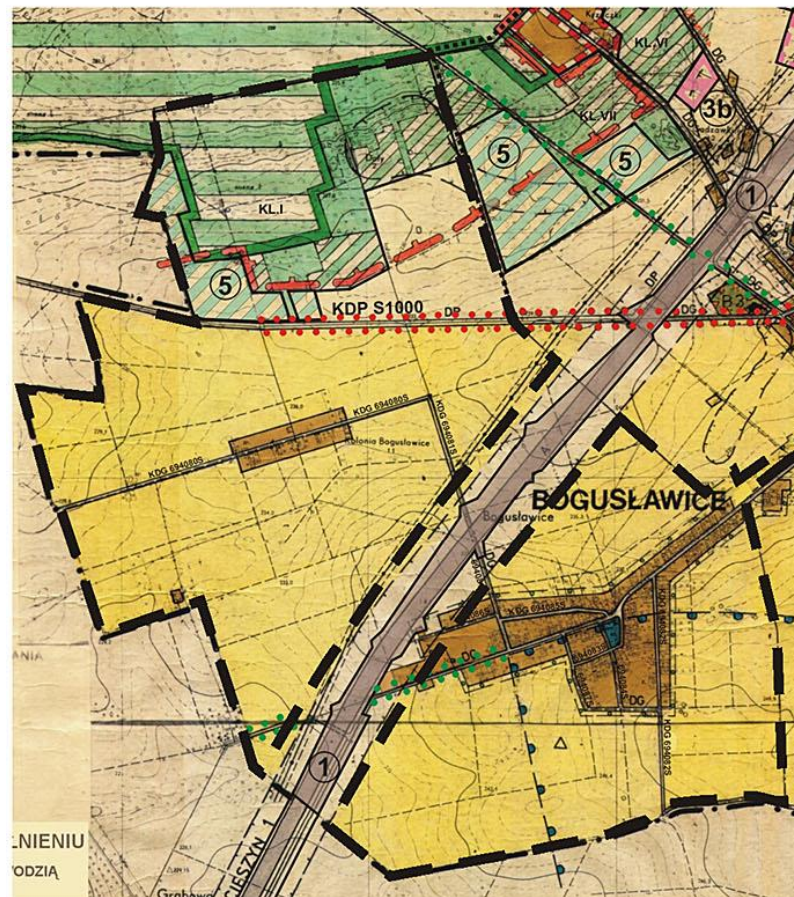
KL.VI
3b
KL.VII
5
5
KL.I
1
5
KDP S1000
DP
DG
DP
DG
KDG 694080S
KDG 694081S
Kolonia Bogusławice
KDG 694080S
BOGUSŁAWICE
Bogusławice
KDG 694082S
KDG 694083S
DG
DG
KDG 694082S
1
ANIA
LNIENIU
ODZIĄ
CIESZYN 1
Grabowa